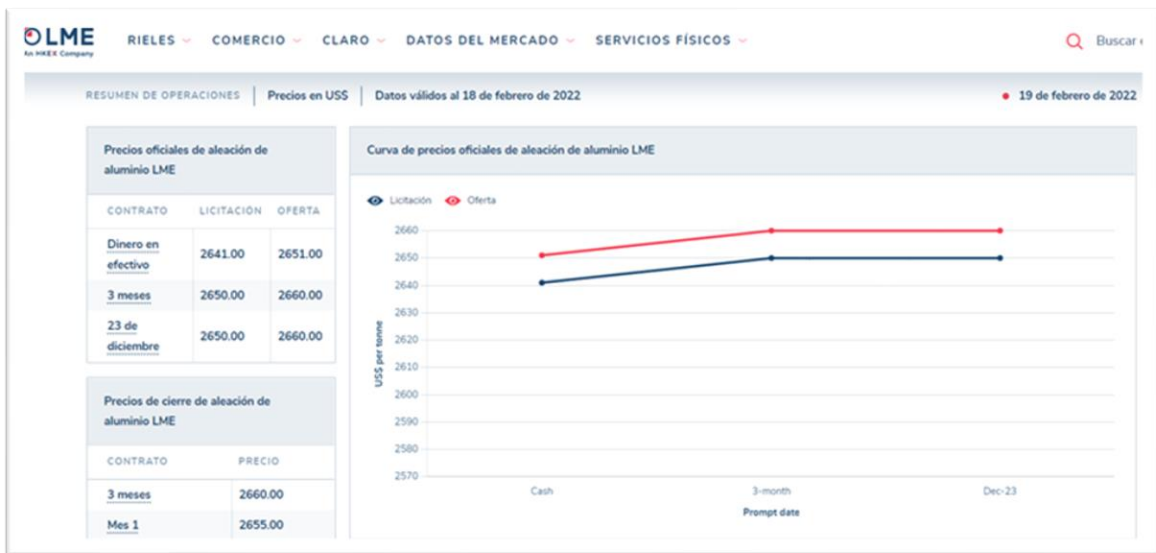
LME
An HKEX Company

RIELES COMERCIO CLARO DATOS DEL MERCADO SERVICIOS FÍSICOS

Buscar

RESUMEN DE OPERACIONES | Precios en US$ | Datos válidos al 18 de febrero de 2022

19 de febrero de 2022

Precios oficiales de aleación de aluminio LME

| CONTRATO | LICITACION | OFERTA |
|---|---|---|
| Dinero en efectivo | 2641.00 | 2651.00 |
| 3 meses | 2650.00 | 2660.00 |
| 23 de diciembre | 2650.00 | 2660.00 |

Precios de cierre de aleación de aluminio LME

| CONTRATO | PRECIO |
|---|---|
| 3 meses | 2660.00 |
| Mes 1 | 2655.00 |

Curva de precios oficiales de aleación de aluminio LME

Licitación Oferta

2660
2650
2640
2630
2620
2610
2600
2590
2580
2570

US$ per tonne

Cash 3-month Dec-23

Prompt date